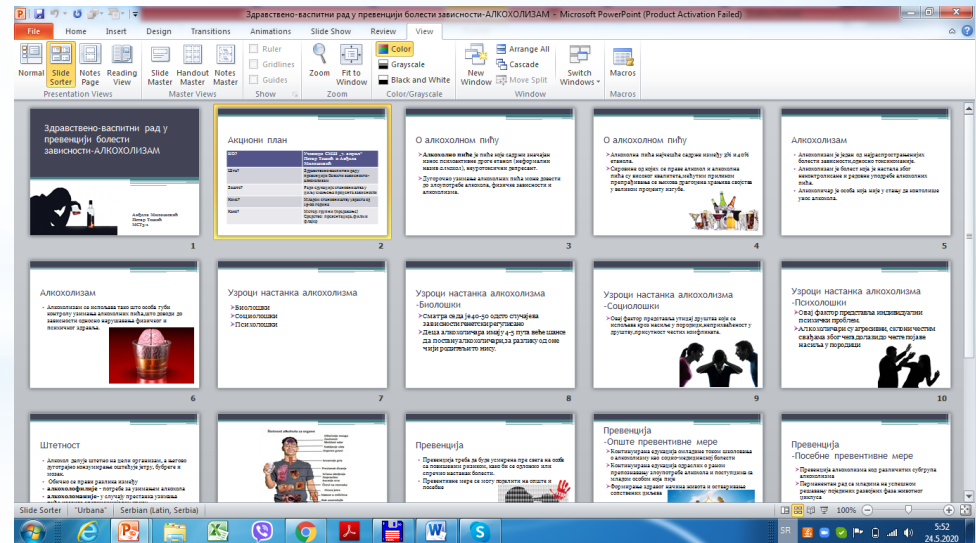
Здравствено-васпитни рад у превенцији болести зависности-АЛКОХОЛИЗАМ - Microsoft PowerPoint (Product Activation Failed)

File | Home | Insert | Design | Transitions | Animations | Slide Show | Review | View

Normal | Slide Sorter | Notes Page | Reading View | Slide Master | Handout Master | Notes Master | Ruler | Gridlines | Guides | Zoom | Fit to Window | Color | Grayscale | Black and White | New Window | Arrange All | Cascade | Move Split | Switch Windows | Macros

Presentation Views | Master Views | Show | Zoom | Color/Grayscale | Window | Macros

Здравствено-васпитни рад у превенцији болести зависности-АЛКОХОЛИЗАМ

1

Акциони план

2

О алкохолном пићу

Алкохолно пиће је пиће које садржи значајан износ психоактивне дроге етанол (неформално назив алкохол), антидепресант.

Дуготрајна употреба алкохолних пића може довести до злоупотребе алкохола, физичке зависности и алкохолизма.

3

О алкохолном пићу

4

Алкохолизам

5

Алкохолизам

6

Узроци настанка алкохолизма

Биолошки
Социолошки
Психолошки

7

Узроци настанка алкохолизма -Биолошки

Сматра се да је 40-50 одсто случајева зависности генетски регулисано

Деца алкохоличара имају 4-5 пута веће шансе да постану алкохоличари, за разлику од оне чији родитељи нису.

8

Узроци настанка алкохолизма -Социолошки

9

Узроци настанка алкохолизма -Психолошки

Овај фактор представља индивидуални психички проблем.

Алкохоличари су агресивни, склони честим свађама због чега долазиди до честе појаве насиља у породици

10

Штетност

Превенција

Превенција -Опште превентивне мере

Превенција -Посебне превентивне мере

Slide Sorter | "Urbana" | Serbian (Latin, Serbia) | 100% | SR | 5:52 | 24.5.2020